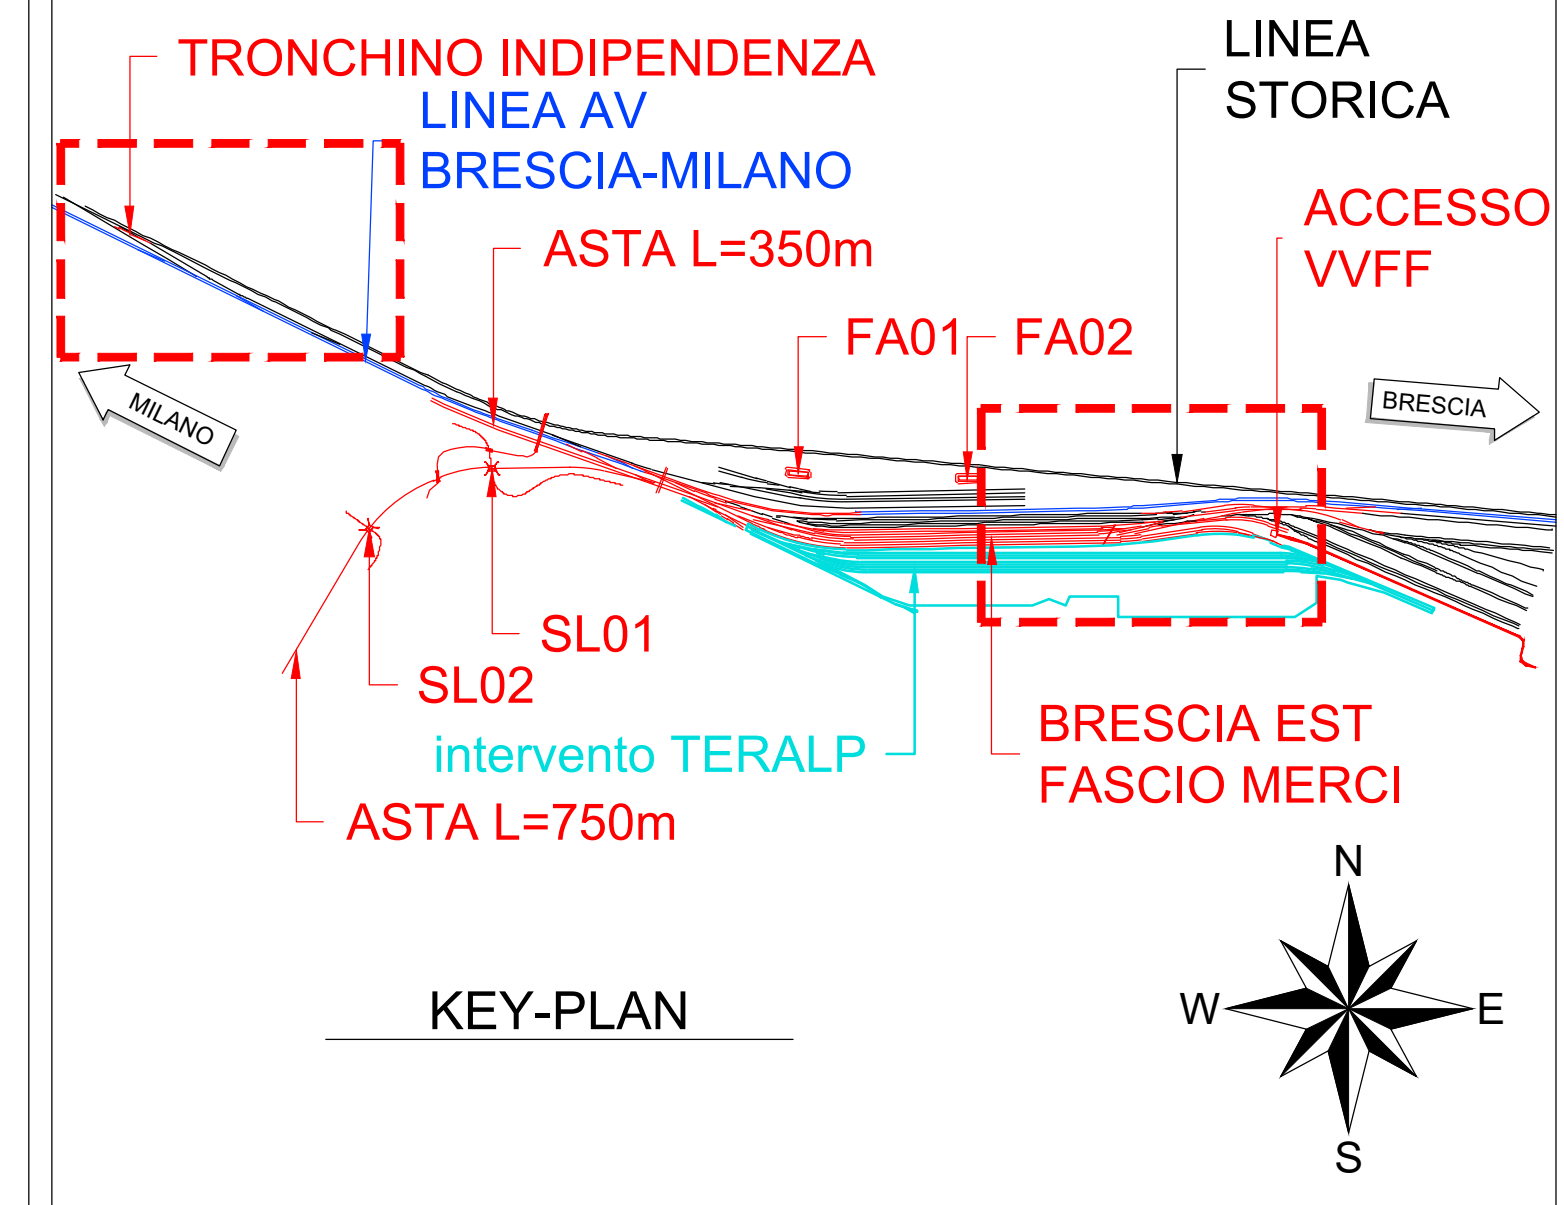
TRONCHINO INDIPENDENZA

LINEA AV
BRESCIA-MILANO

LINEA
STORICA

ACCESSO
VVFF

ASTA L=350m

FA01

FA02

MILANO

BRESCIA

SL01

SL02

intervento TERALP

ASTA L=750m

BRESCIA EST
FASCIO MERCI

N

W

E

S

KEY-PLAN